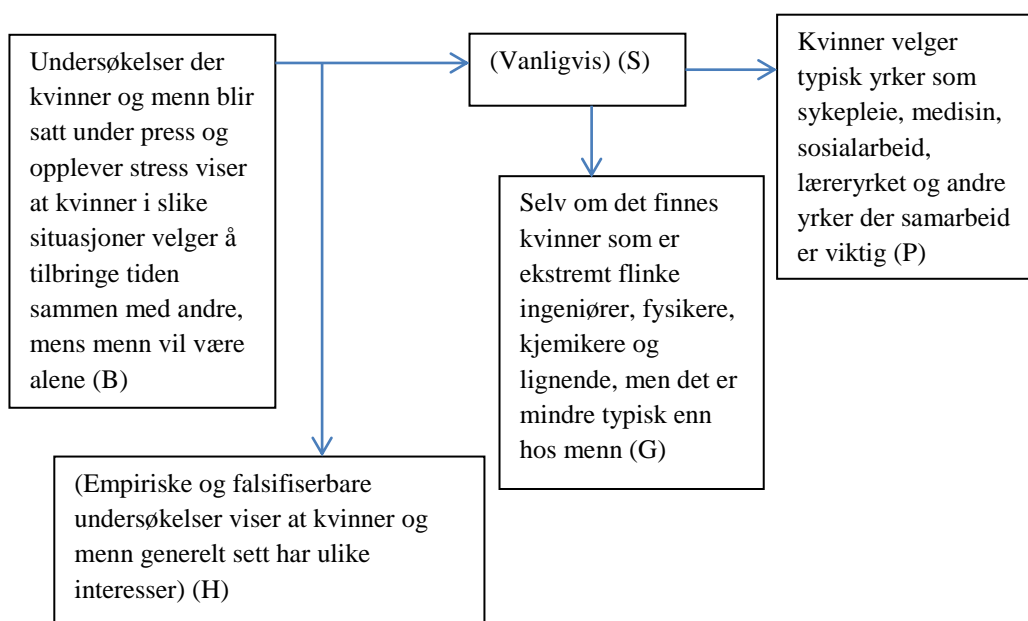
Undersøkelser der kvinner og menn blir satt under press og opplever stress viser at kvinner i slike situasjoner velger å tilbringe tiden sammen med andre, mens menn vil være alene (B)

(Vanligvis) (S)

Kvinner velger typisk yrker som sykepleie, medisin, sosialarbeid, læreryrket og andre yrker der samarbeid er viktig (P)

Selv om det finnes kvinner som er ekstremt flinke ingeniører, fysikere, kjemikere og lignende, men det er mindre typisk enn hos menn (G)

(Empiriske og falsifiserbare undersøkelser viser at kvinner og menn generelt sett har ulike interesser) (H)